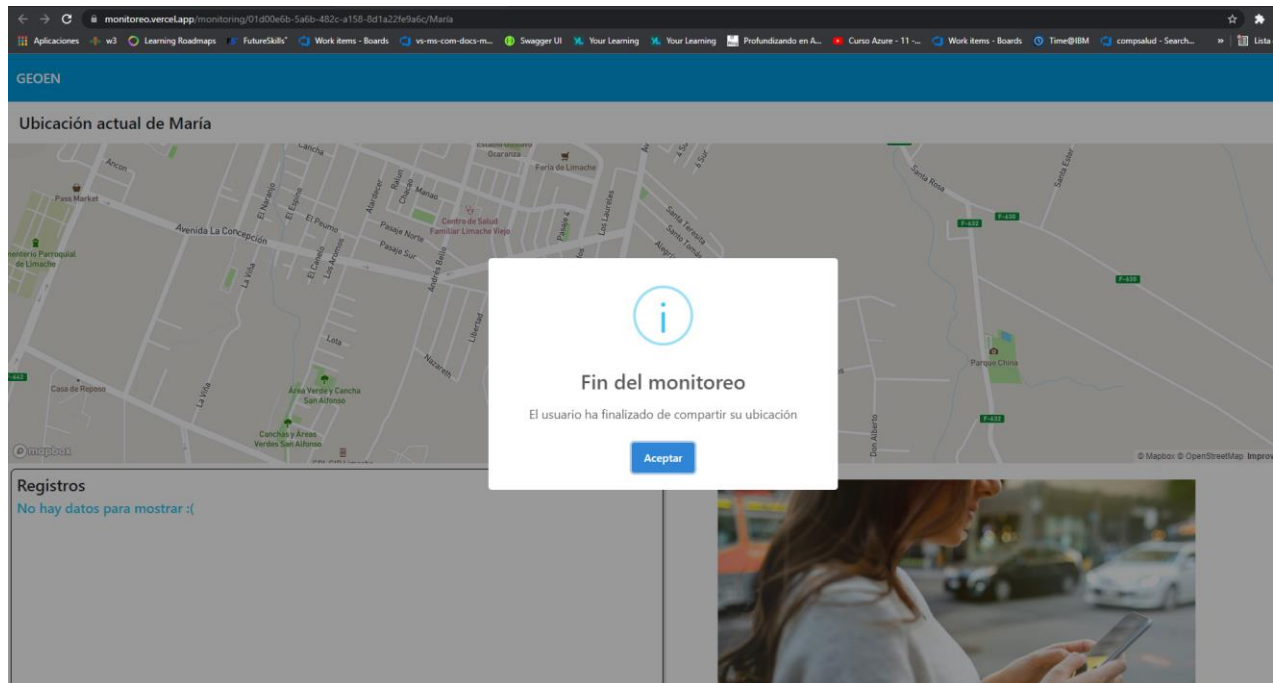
monitoreo.vercel.app/monitoring/01d00e6b-5a6b-482c-a158-8d1a22fe9a6c/María

Aplicaciones w3 Learning Roadmaps FutureSkills Work items - Boards vs-ms-com-docs-m... Swagger UI Your Learning Your Learning Profundizando en A... Curso Azure - 11 -... Work items - Boards Time@IBM compsalud - Search... » Lista

GEOEN

Ubicación actual de María

Cancha Ocarariza Feria de Limache Ancon Pass Market Avenida La Concepción El Naranjo El Espino El Peumo Alarcón Manao Chacao Centro de Salud Familiar Limache Viejo Pasaje Norte Pasaje Sur Los Laureles Santa Teresita Santa Rosa Santa Ester F-630 F-632 Cementerio Parroquial de Limache La Viña El Canelo Los Aromos Andrés Bello Lota Nazareth Libertad Casa de Reposo Área Verde y Cancha San Alfonso Canchas y Áreas Verdes San Alfonso Parque China Don Alberto mapbox © Mapbox © OpenStreetMap Improv

Fin del monitoreo

El usuario ha finalizado de compartir su ubicación

Aceptar

Registros

No hay datos para mostrar :(